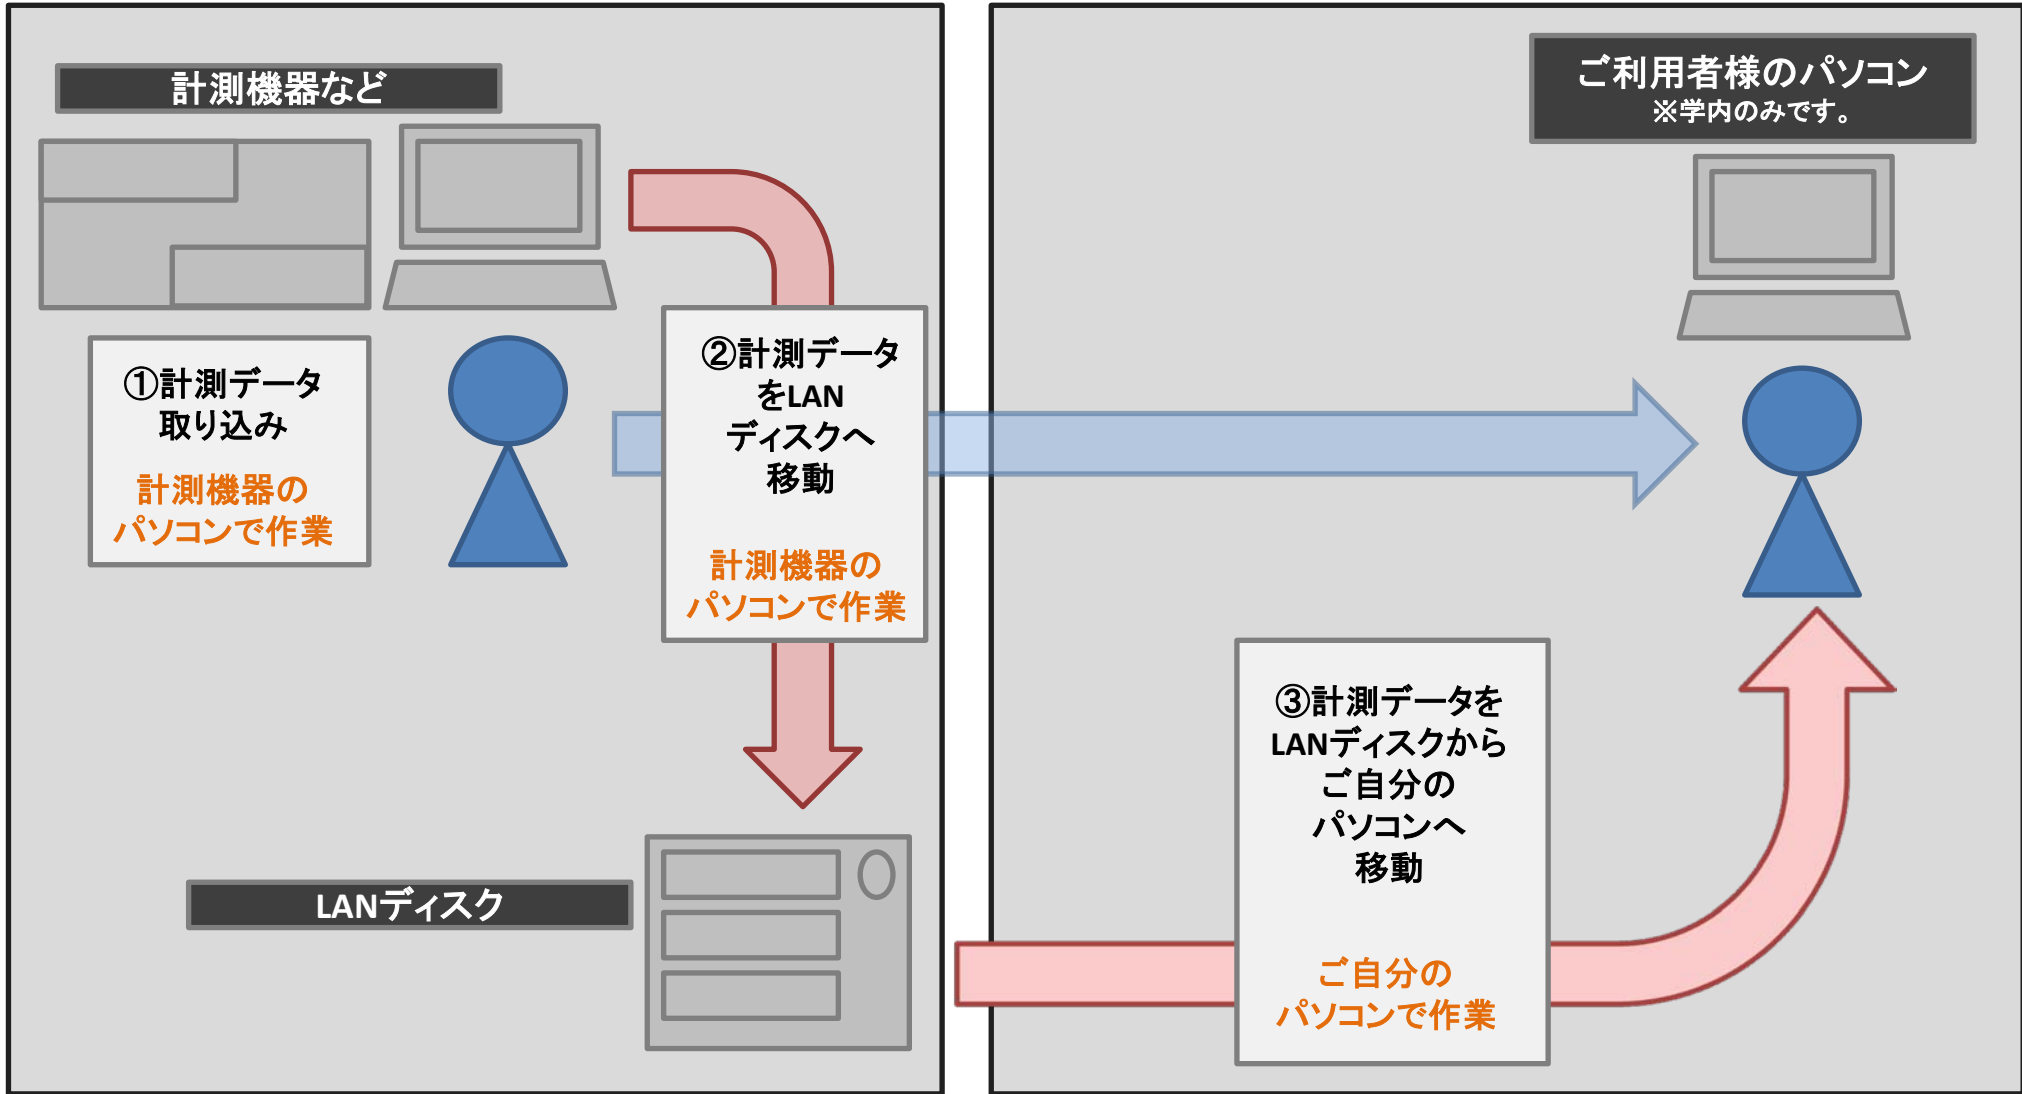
計測機器など

①計測データ取り込み

計測機器のパソコンで作業

②計測データをLANディスクへ移動

計測機器のパソコンで作業

LANディスク

ご利用者様のパソコン
※学内のみです。

③計測データをLANディスクからご自分のパソコンへ移動

ご自分のパソコンで作業